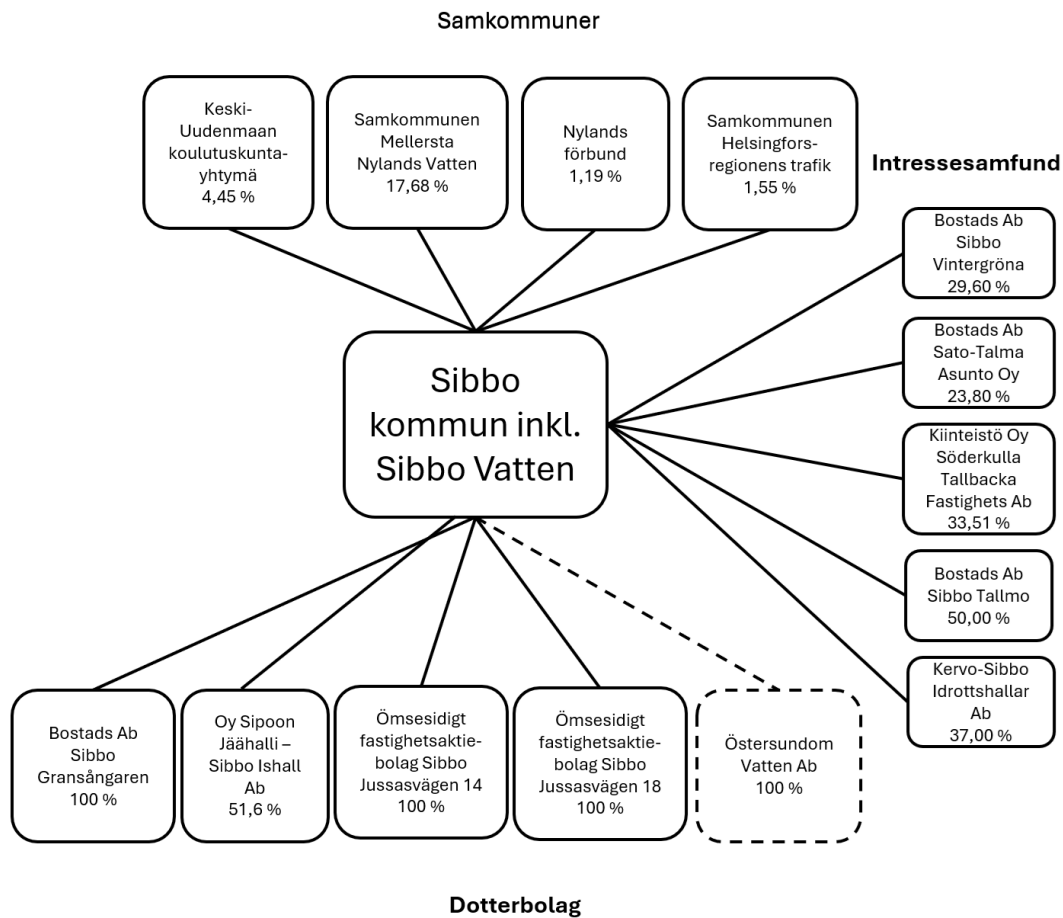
Samkommuner

Keski-Uudenmaan koulutuskuntayhtymä 4,45 %

Samkommunen Mellersta Nylands Vatten 17,68 %

Nylands förbund 1,19 %

Samkommunen Helsingforsregionens trafik 1,55 %

Intressesamfund

Bostads Ab Sibbo Vintergröna 29,60 %

Bostads Ab Sato-Talma Asunto Oy 23,80 %

Kiinteistö Oy Söderkulla Tallbacka Fastighets Ab 33,51 %

Bostads Ab Sibbo Tallmo 50,00 %

Kervo-Sibbo Idrottshallar Ab 37,00 %

Sibbo kommun inkl. Sibbo Vatten

Bostads Ab Sibbo Gransångaren 100 %

Oy Sipoon Jäähalli – Sibbo Ishall Ab 51,6 %

Ömsesidigt fastighetsaktiebolag Sibbo Jussasvägen 14 100 %

Ömsesidigt fastighetsaktiebolag Sibbo Jussasvägen 18 100 %

Östersundom Vatten Ab 100 %

Dotterbolag